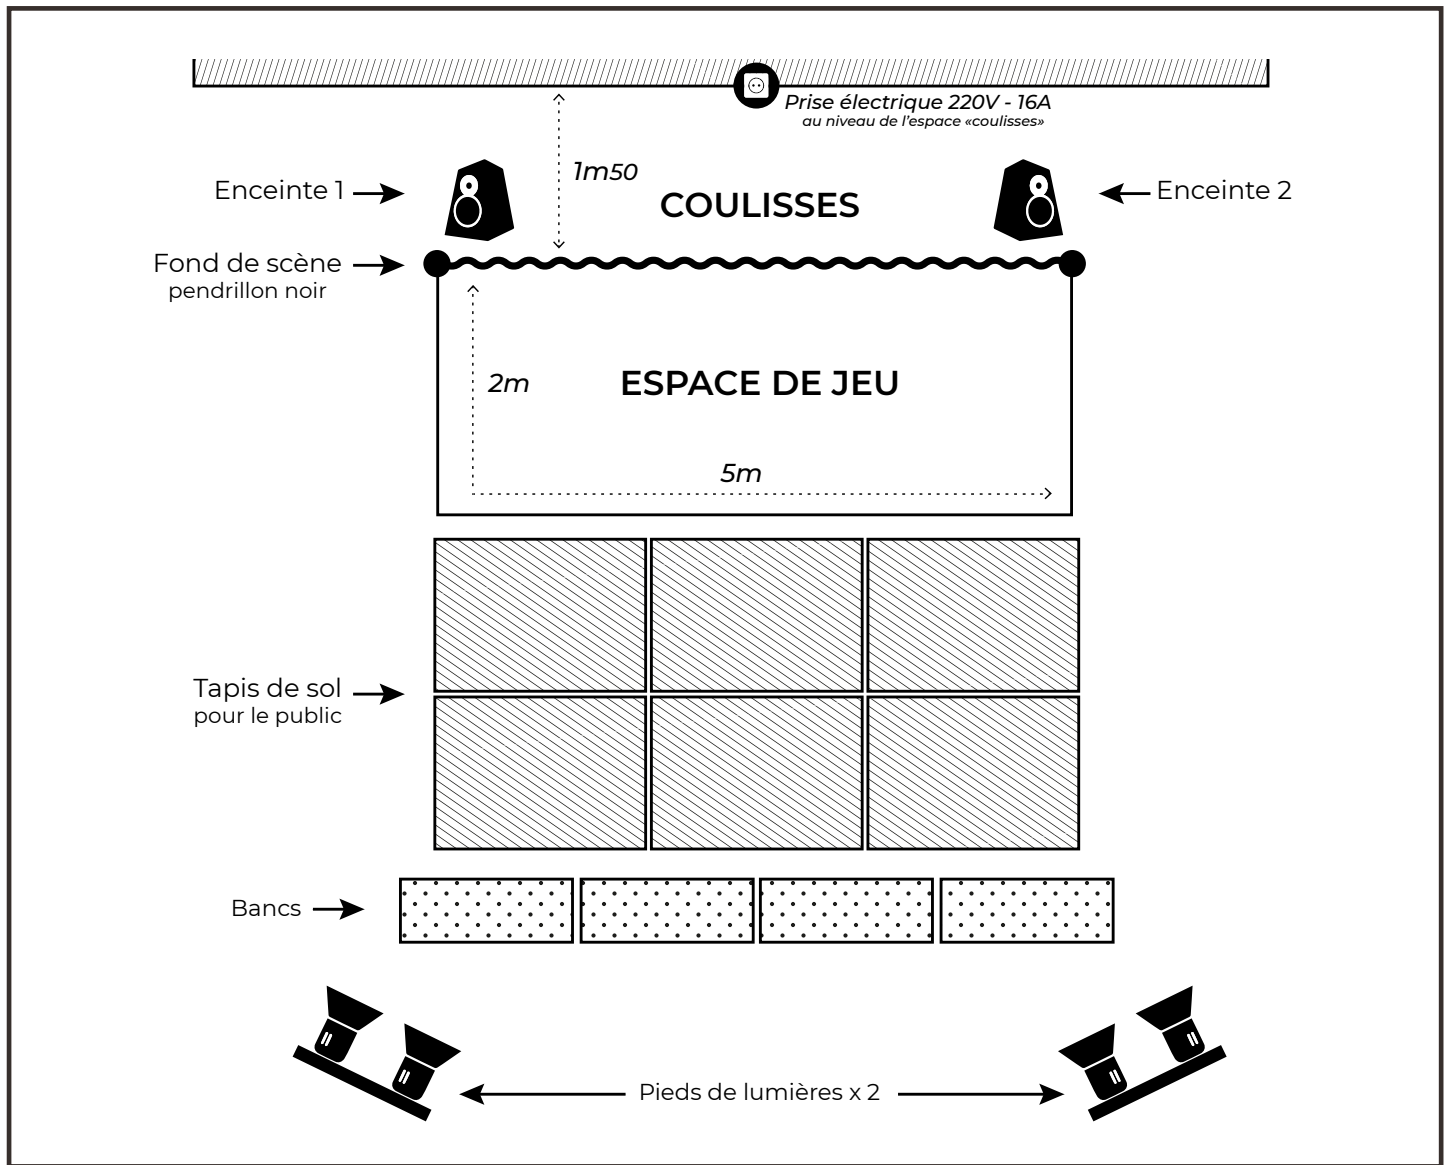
Prise électrique 220V - 16A
au niveau de l'espace «coulisses»

1m50

Enceinte 1

COULISSES

Enceinte 2

Fond de scène
pendrillon noir

2m

ESPACE DE JEU

5m

Tapis de sol
pour le public

Bancs

Pieds de lumières x 2